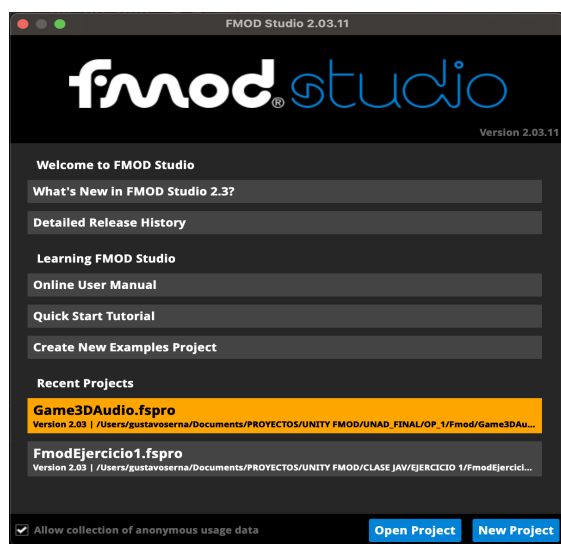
FMOD Studio 2.03.11

fmod® studio

Version 2.03.11

Welcome to FMOD Studio

What's New in FMOD Studio 2.3?

Detailed Release History

Learning FMOD Studio

Online User Manual

Quick Start Tutorial

Create New Examples Project

Recent Projects

Game3DAudio.fspro
Version 2.03 | /Users/gustavoserna/Documents/PROYECTOS/UNITY FMOD/UNAD_FINAL/OP_1/Fmod/Game3DAu...

FmodEjercicio1.fspro
Version 2.03 | /Users/gustavoserna/Documents/PROYECTOS/UNITY FMOD/CLASE JAV/EJERCICIO 1/FmodEjercici...

Allow collection of anonymous usage data

Open Project

New Project